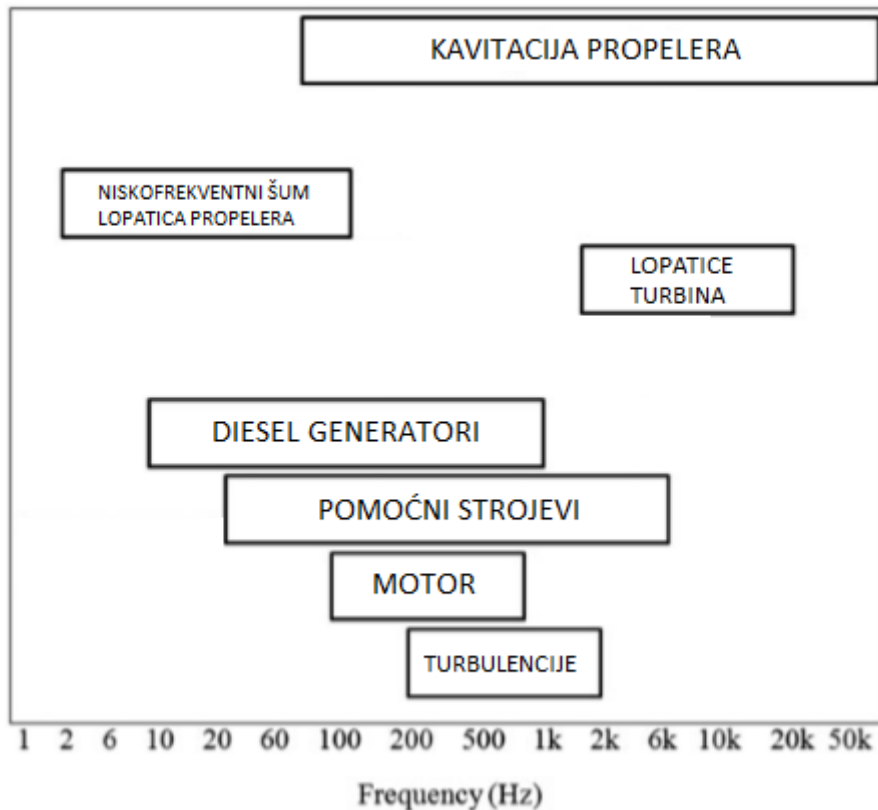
KAVITACIJA PROPELERA

NISKOFREKVENTNI ŠUM LOPATICA PROPELERA

LOPATICE TURBINA

DIESEL GENERATORI

POMOĆNI STROJEVI

MOTOR

TURBULENCIJE

1 2 6 10 20 60 100 200 500 1k 2k 6k 10k 20k 50k

Frequency (Hz)